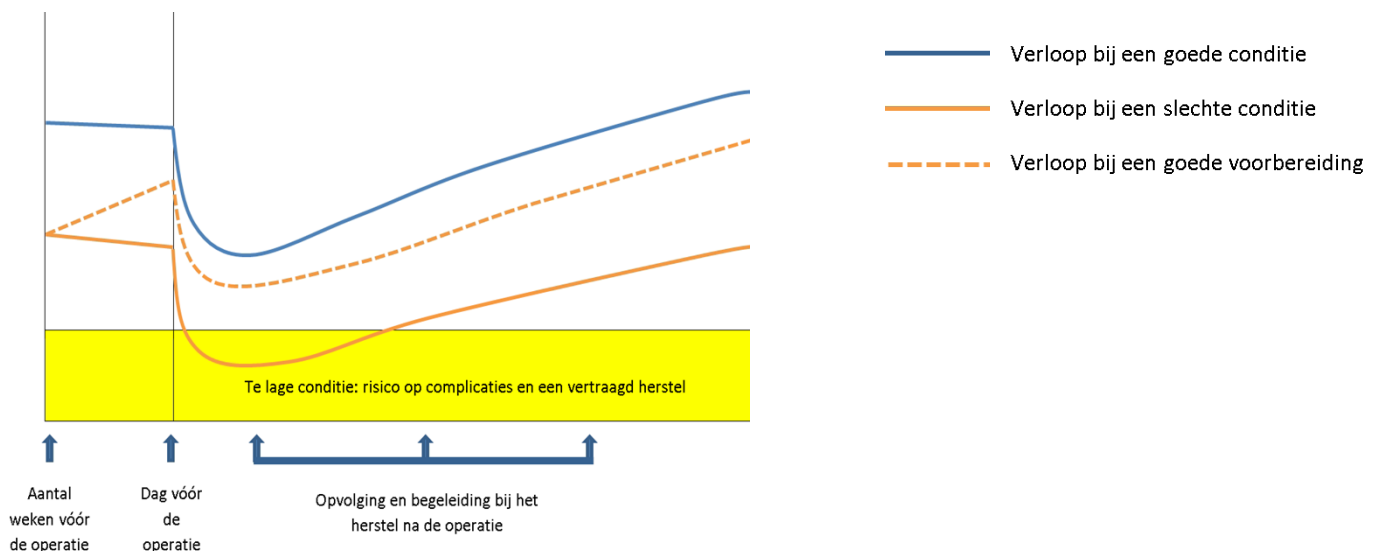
Verloop bij een goede conditie

Verloop bij een slechte conditie

Verloop bij een goede voorbereiding

Te lage conditie: risico op complicaties en een vertraagd herstel

Aantal weken vóór de operatie

Dag vóór de operatie

Opvolging en begeleiding bij het herstel na de operatie